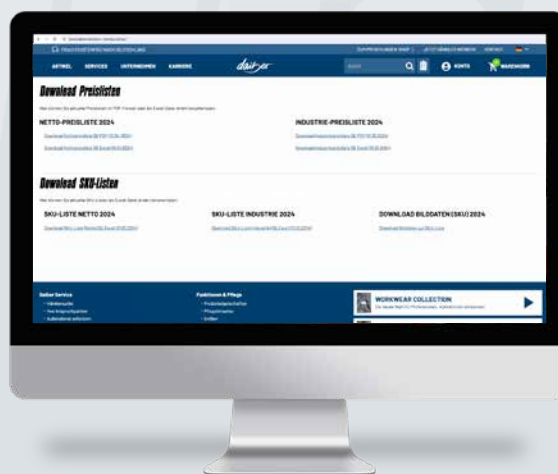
ARTIKEL SERVICES UNTERNEHMEN KARRIERE

daiber

KONTO WARENKORB

Download Preislisten

NETTO-PREISLISTE 2024

INDUSTRIE-PREISLISTE 2024

Download SKU-Listen

SKU-LISTE NETTO 2024

SKU-LISTE INDUSTRIE 2024

DOWNLOAD BILDDATEN (SKU) 2024

Daiber Service

Funktionen & Pflege

WORKWEAR COLLECTION